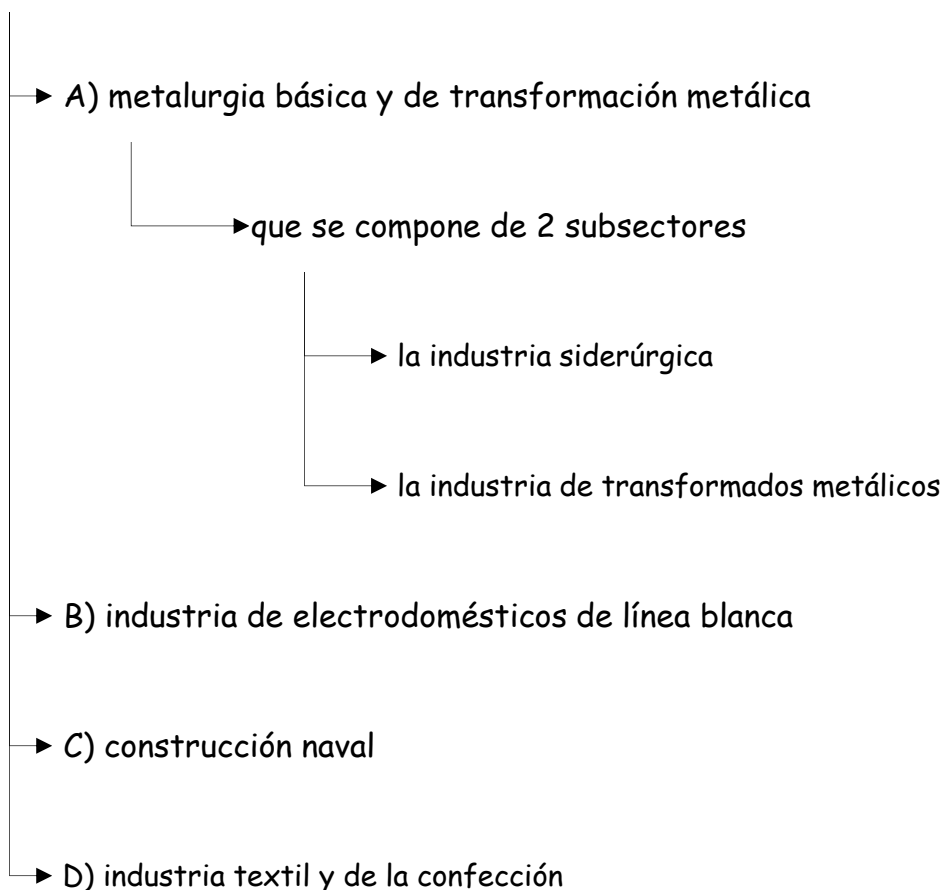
A) metalurgia básica y de transformación metálica

que se compone de 2 subsectores

la industria siderúrgica

la industria de transformados metálicos

B) industria de electrodomésticos de línea blanca

C) construcción naval

D) industria textil y de la confección